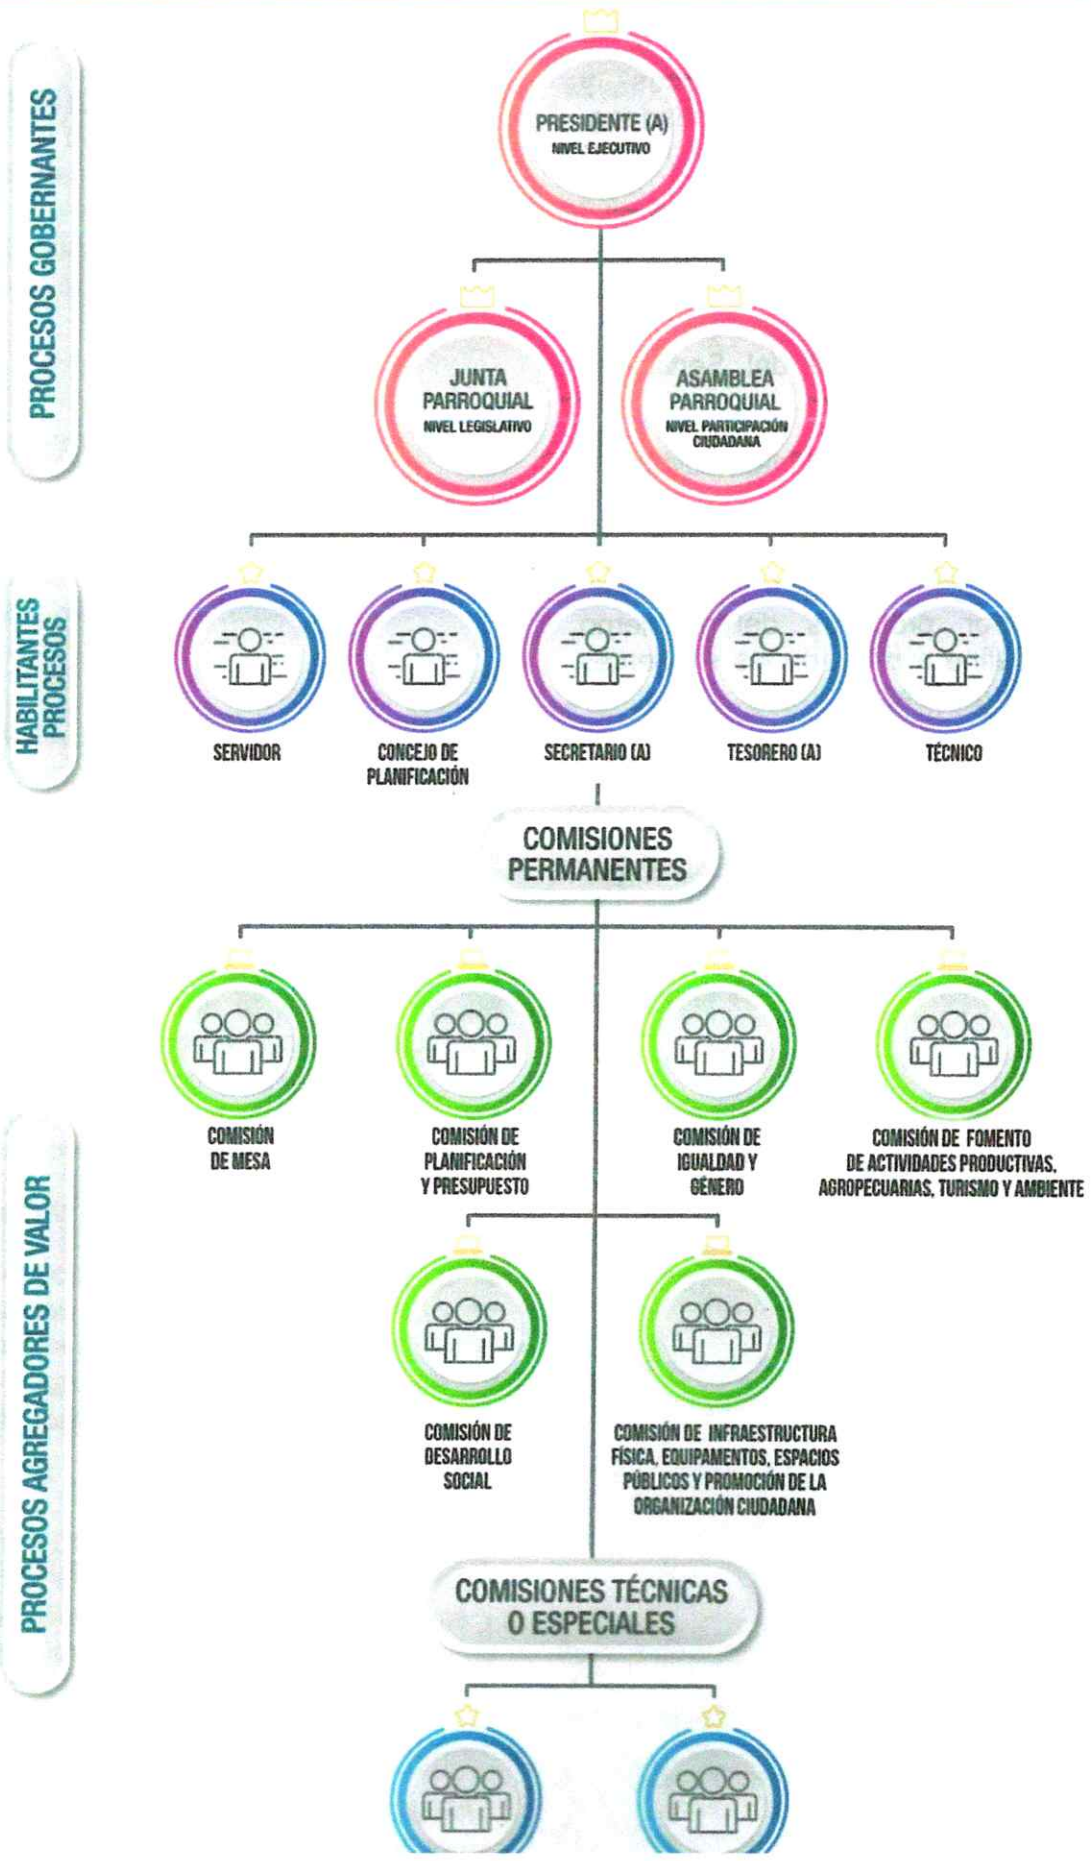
PROCESOS GOBERNANTES

PRESIDENTE (A)
NIVEL EJECUTIVO

JUNTA PARROQUIAL
NIVEL LEGISLATIVO

ASAMBLEA PARROQUIAL
NIVEL PARTICIPACIÓN CIUDADANA

PROCESOS HABILITANTES

SERVIDOR

CONCEJO DE PLANIFICACIÓN

SECRETARIO (A)

TESORERO (A)

TÉCNICO

COMISIONES PERMANENTES

PROCESOS AGREGADORES DE VALOR

COMISIÓN DE MESA

COMISIÓN DE PLANIFICACIÓN Y PRESUPUESTO

COMISIÓN DE IGUALDAD Y GÉNERO

COMISIÓN DE FOMENTO DE ACTIVIDADES PRODUCTIVAS, AGROPECUARIAS, TURISMO Y AMBIENTE

COMISIÓN DE DESARROLLO SOCIAL

COMISIÓN DE INFRAESTRUCTURA FÍSICA, EQUIPAMENTOS, ESPACIOS PÚBLICOS Y PROMOCIÓN DE LA ORGANIZACIÓN CIUDADANA

COMISIONES TÉCNICAS O ESPECIALES